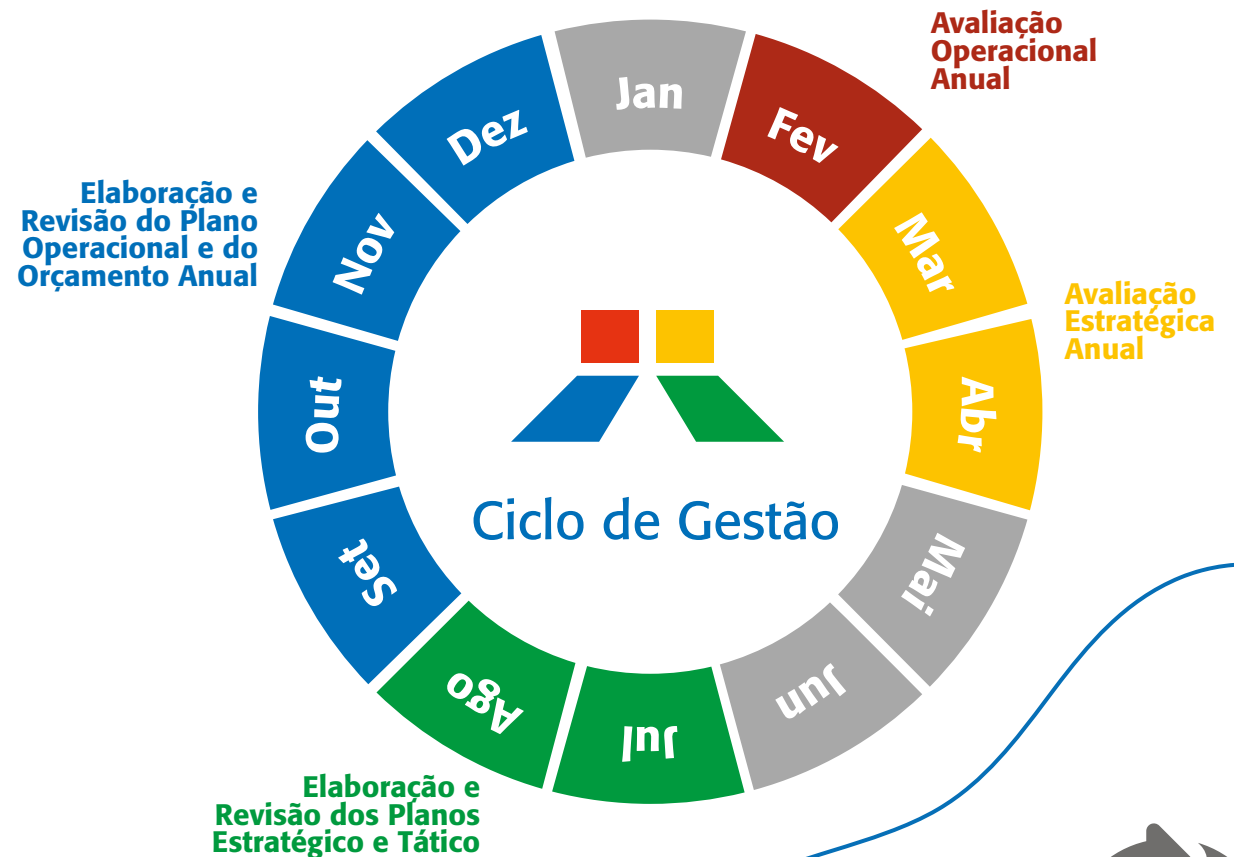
Avaliação Operacional Anual

Jan

Fev

Mar

Abr

Mai

Jun

Jul

Ago

Set

Out

Nov

Dez

Elaboração e Revisão do Plano Operacional e do Orçamento Anual

Avaliação Estratégica Anual

Ciclo de Gestão

Elaboração e Revisão dos Planos Estratégico e Tático